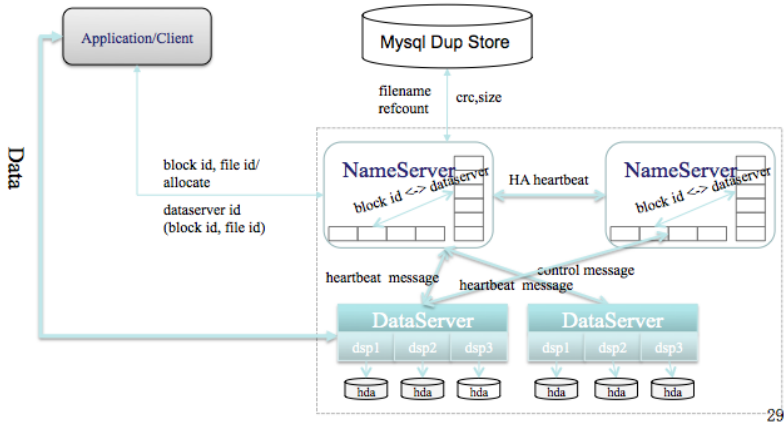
Application/Client

Mysql Dup Store

Data

filename
refcount

crc,size

block id, file id/
allocate

dataserver id
(block id, file id)

NameServer

block id <-> dataserver

HA heartbeat

NameServer

block id <-> dataserver

heartbeat message

control message

heartbeat message

DataServer

dsp1 dsp2 dsp3

hda hda hda

DataServer

dsp1 dsp2 dsp3

hda hda hda

29